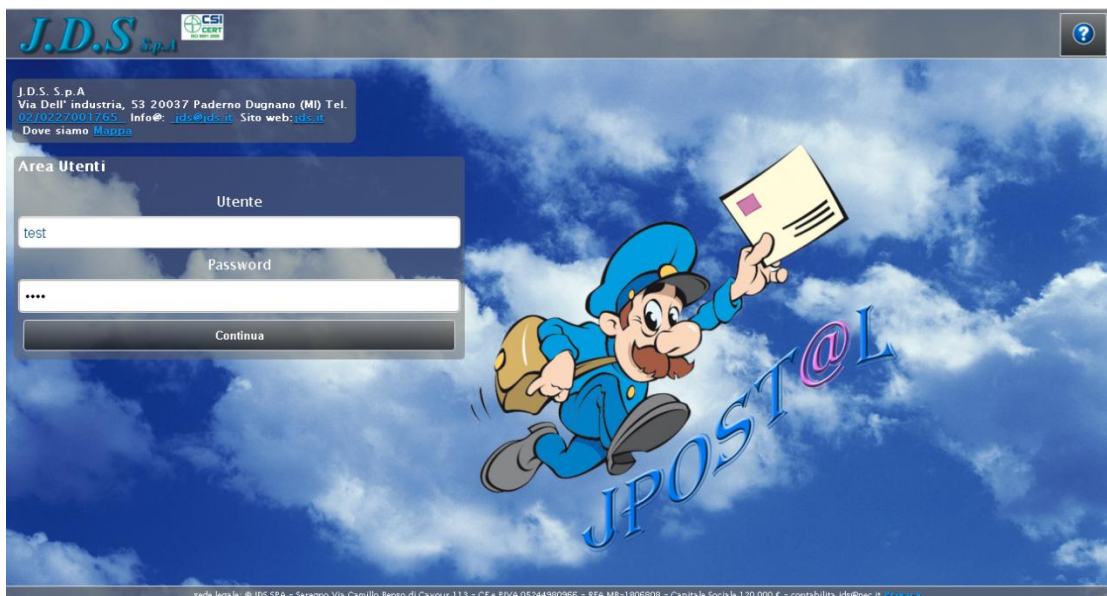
J.D.S S.p.A

CSI CERT ISO 9001:2000

?

J.D.S. S.p.A
Via Dell' industria, 53 20037 Paderno Dugnano (MI) Tel. 02/0227001765 Info@: jds@jds.it Sito web: jds.it
Dove siamo Mappa

Area Utenti

Utente

test

Password

••••

Continua

JPOST@L

sede legale: © JDS SPA - Seregno Via Camillo Benso di Cavour 113 - CF e PIVA 05244980966 - REA MB-1806808 - Capitale Sociale 120.000 € - contabilita.jds@pec.it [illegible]